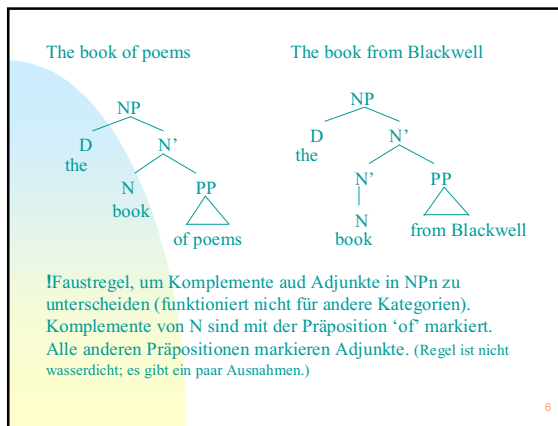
The book of poems

NP
D
the
N'
N
book
PP
of poems

The book from Blackwell

NP
D
the
N'
N'
N
book
PP
from Blackwell

!Faustregel, um Komplemente aud Adjunkte in NPn zu unterscheiden (funktioniert nicht für andere Kategorien). Komplemente von N sind mit der Präposition 'of' markiert. Alle anderen Präpositionen markieren Adjunkte. (Regel ist nicht wasserdicht; es gibt ein paar Ausnahmen.)

6